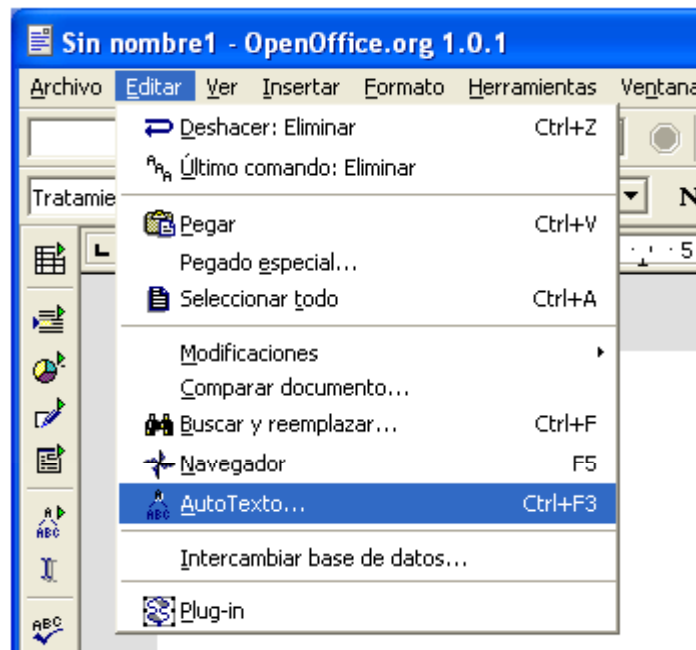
Sin nombre1 - OpenOffice.org 1.0.1

Archivo Editar Ver Insertar Formato Herramientas Ventana

Tratamie

Deshacer: Eliminar Ctrl+Z
Último comando: Eliminar

Pegar Ctrl+V
Pegado especial...
Seleccionar todo Ctrl+A

Modificaciones
Comparar documento...
Buscar y reemplazar... Ctrl+F
Navegador F5
AutoTexto... Ctrl+F3

Intercambiar base de datos...

Plug-in